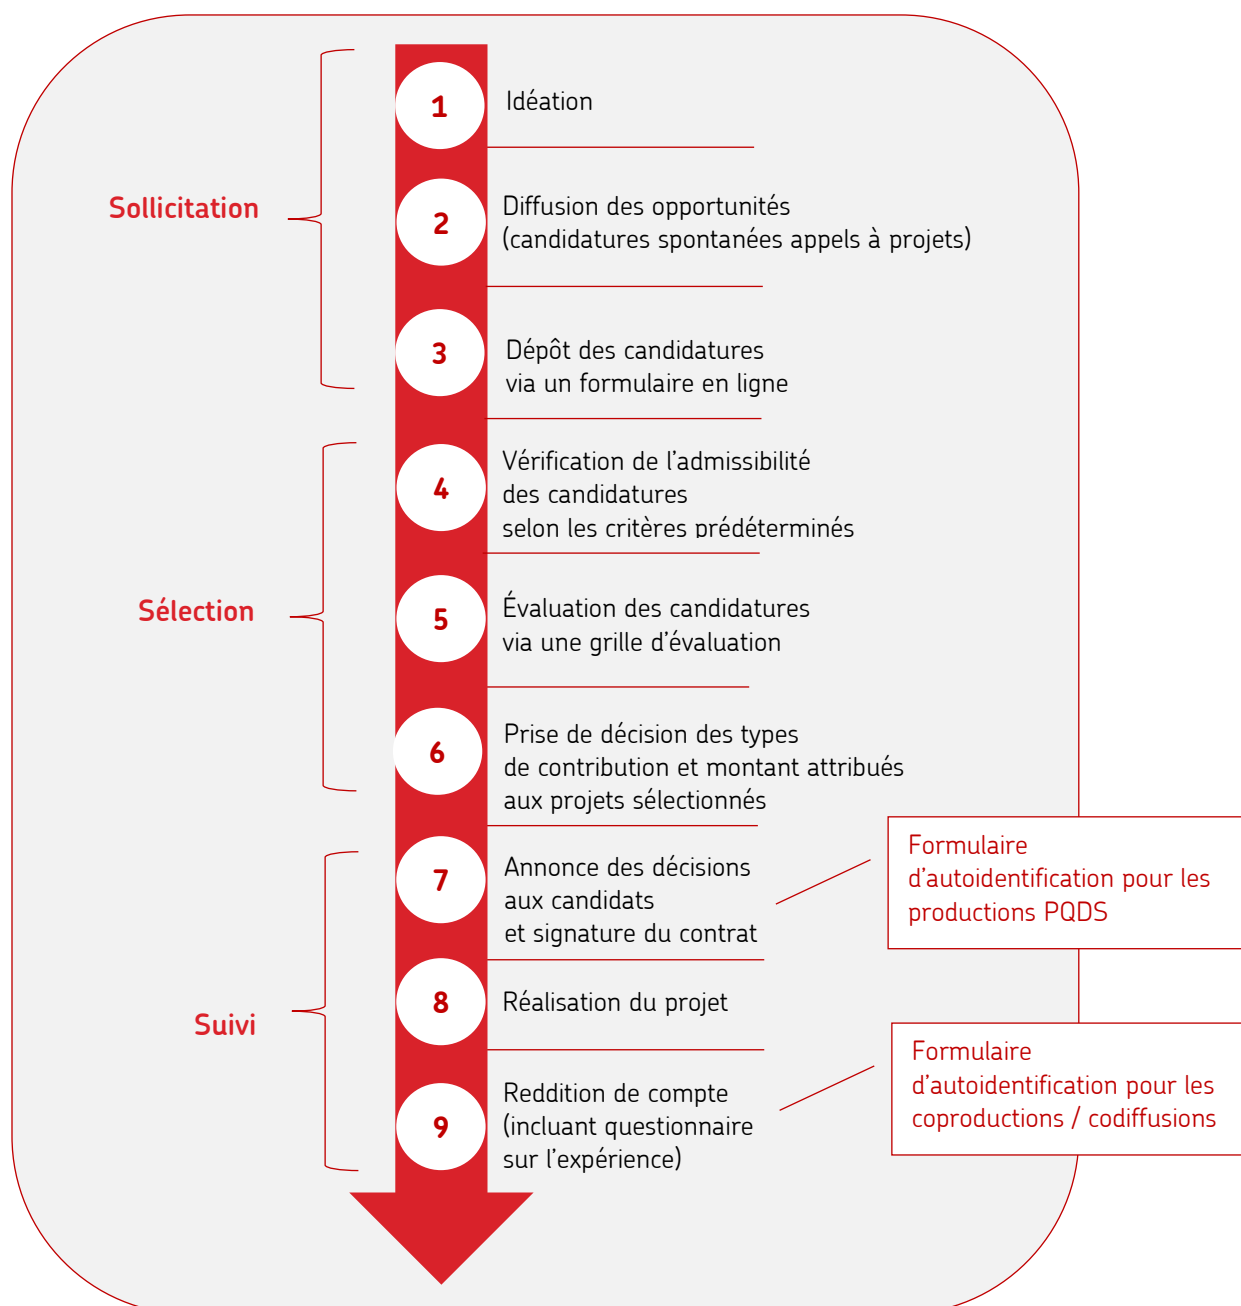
Sollicitation

1 Idéation

2 Diffusion des opportunités (candidatures spontanées appels à projets)

3 Dépôt des candidatures via un formulaire en ligne

Sélection

4 Vérification de l'admissibilité des candidatures selon les critères prédéterminés

5 Évaluation des candidatures via une grille d'évaluation

6 Prise de décision des types de contribution et montant attribués aux projets sélectionnés

Suivi

7 Annonce des décisions aux candidats et signature du contrat

Formulaire d'autoidentification pour les productions PQDS

8 Réalisation du projet

9 Reddition de compte (incluant questionnaire sur l'expérience)

Formulaire d'autoidentification pour les coproductions / codiffusions